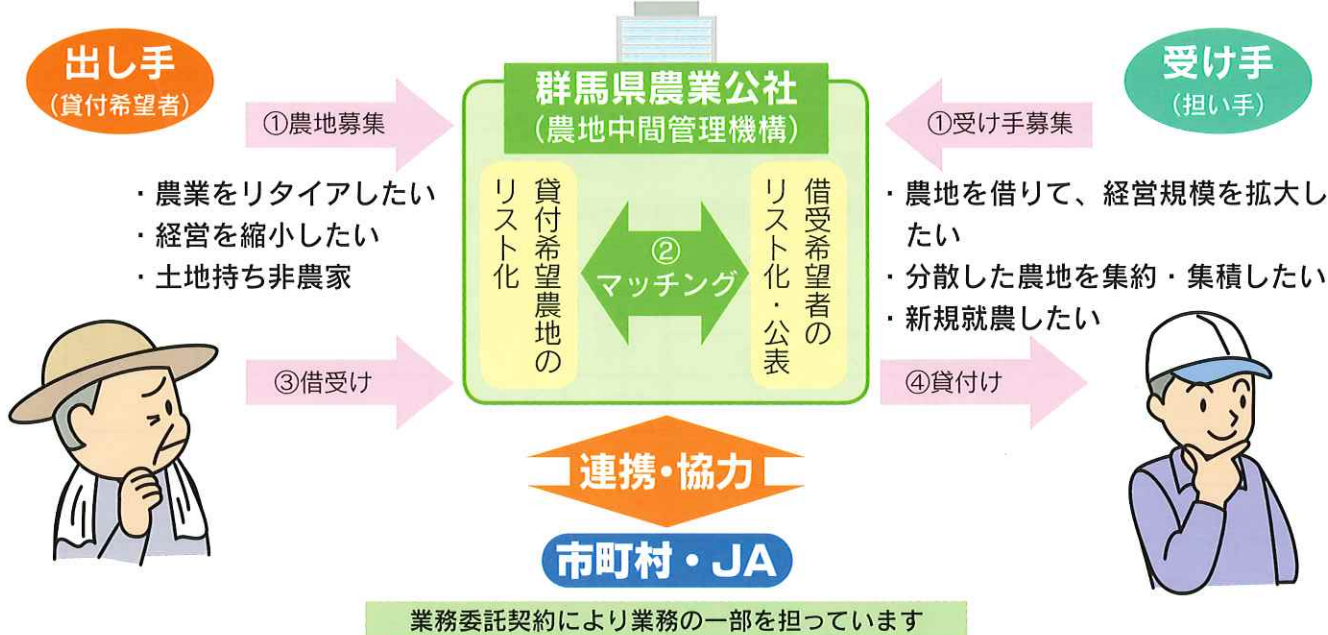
出し手
(貸付希望者)

①農地募集

・農業をリタイアしたい
・経営を縮小したい
・土地持ち非農家

③借受け

群馬県農業公社
(農地中間管理機構)

貸付希望農地のリスト化

②
マッチング

借受希望者のリスト化・公表

受け手
(担い手)

①受け手募集

・農地を借りて、経営規模を拡大したい
・分散した農地を集約・集積したい
・新規就農したい

④貸付け

連携・協力

市町村・JA

業務委託契約により業務の一部を担っています